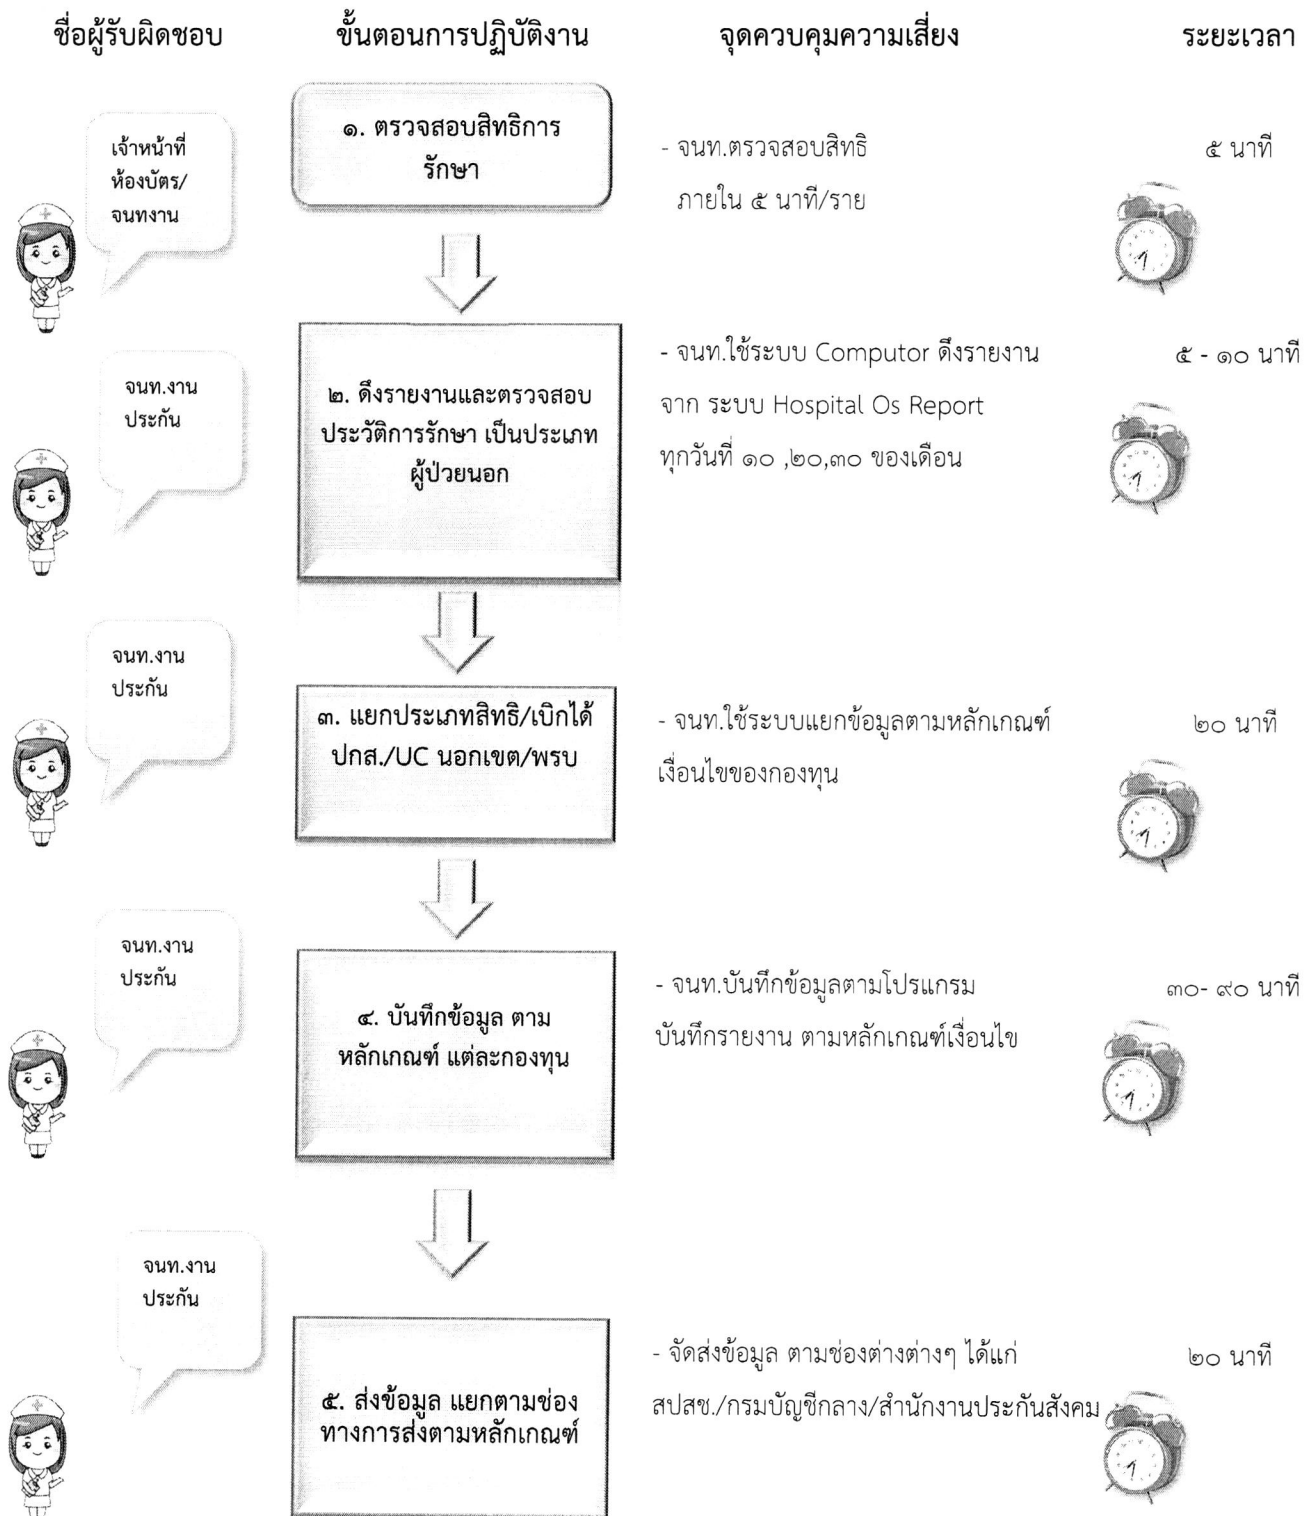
ชื่อผู้รับผิดชอบ

ขั้นตอนการปฏิบัติงาน

จุดควบคุมความเสี่ยง

ระยะเวลา

เจ้าหน้าที่ห้องบัตร/จนทงาน

๑. ตรวจสอบสิทธิการรักษา

- จนท.ตรวจสอบสิทธิ ภายใน ๕ นาที/ราย

๕ นาที

จนท.งานประกัน

๒. ดึงรายงานและตรวจสอบประวัติการรักษา เป็นประเภทผู้ป่วยนอก

- จนท.ใช้ระบบ Computor ดึงรายงาน จาก ระบบ Hospital Os Report ทุกวันที่ ๑๐ ,๒๐,๓๐ ของเดือน

๕ - ๑๐ นาที

จนท.งานประกัน

๓. แยกประเภทสิทธิ/เบิกได้ ปกส./UC นอกเขต/พรบ

- จนท.ใช้ระบบแยกข้อมูลตามหลักเกณฑ์เงื่อนไขของกองทุน

๒๐ นาที

จนท.งานประกัน

๔. บันทึกข้อมูล ตามหลักเกณฑ์ แต่ละกองทุน

- จนท.บันทึกข้อมูลตามโปรแกรมบันทึกรายงาน ตามหลักเกณฑ์เงื่อนไข

๓๐- ๙๐ นาที

จนท.งานประกัน

๕. ส่งข้อมูล แยกตามช่องทางการส่งตามหลักเกณฑ์

- จัดส่งข้อมูล ตามช่องต่างต่างๆ ได้แก่ สปสช./กรมบัญชีกลาง/สำนักงานประกันสังคม

๒๐ นาที